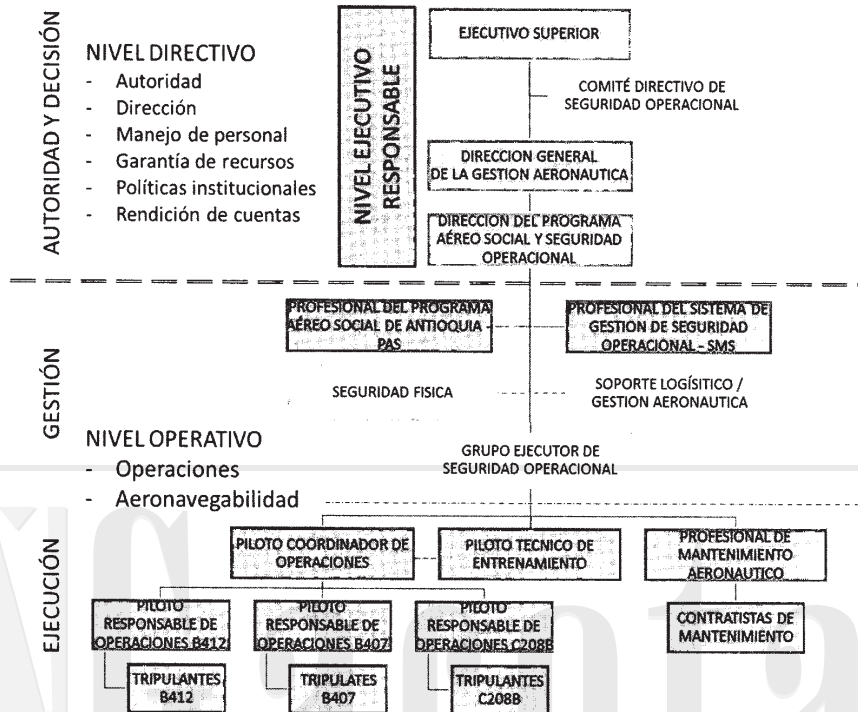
AUTORIDAD Y DECISIÓN

NIVEL DIRECTIVO
- Autoridad
- Dirección
- Manejo de personal
- Garantía de recursos
- Políticas institucionales
- Rendición de cuentas

NIVEL EJECUTIVO RESPONSABLE

EJECUTIVO SUPERIOR

COMITÉ DIRECTIVO DE SEGURIDAD OPERACIONAL

DIRECCION GENERAL DE LA GESTION AERONAUTICA

DIRECCION DEL PROGRAMA AÉREO SOCIAL Y SEGURIDAD OPERACIONAL

GESTIÓN

PROFESIONAL DEL PROGRAMA AÉREO SOCIAL DE ANTIOQUIA PAS

PROFESIONAL DEL SISTEMA DE GESTION DE SEGURIDAD OPERACIONAL - SMS

SEGURIDAD FISICA

SOPORTE LOGÍSITICO / GESTION AERONAUTICA

NIVEL OPERATIVO
- Operaciones
- Aeronavegabilidad

GRUPO EJECUTOR DE SEGURIDAD OPERACIONAL

EJECUCIÓN

PILOTO COORDINADOR DE OPERACIONES

PILOTO TECNICO DE ENTRENAMIENTO

PROFESIONAL DE MANTENIMIENTO AERONAUTICO

PILOTO RESPONSABLE DE OPERACIONES B412

PILOTO RESPONSABLE DE OPERACIONES B407

PILOTO RESPONSABLE DE OPERACIONES C208B

CONTRATISTAS DE MANTENIMIENTO

TRIPULANTES B412

TRIPULATES B407

TRIPULANTES C208B